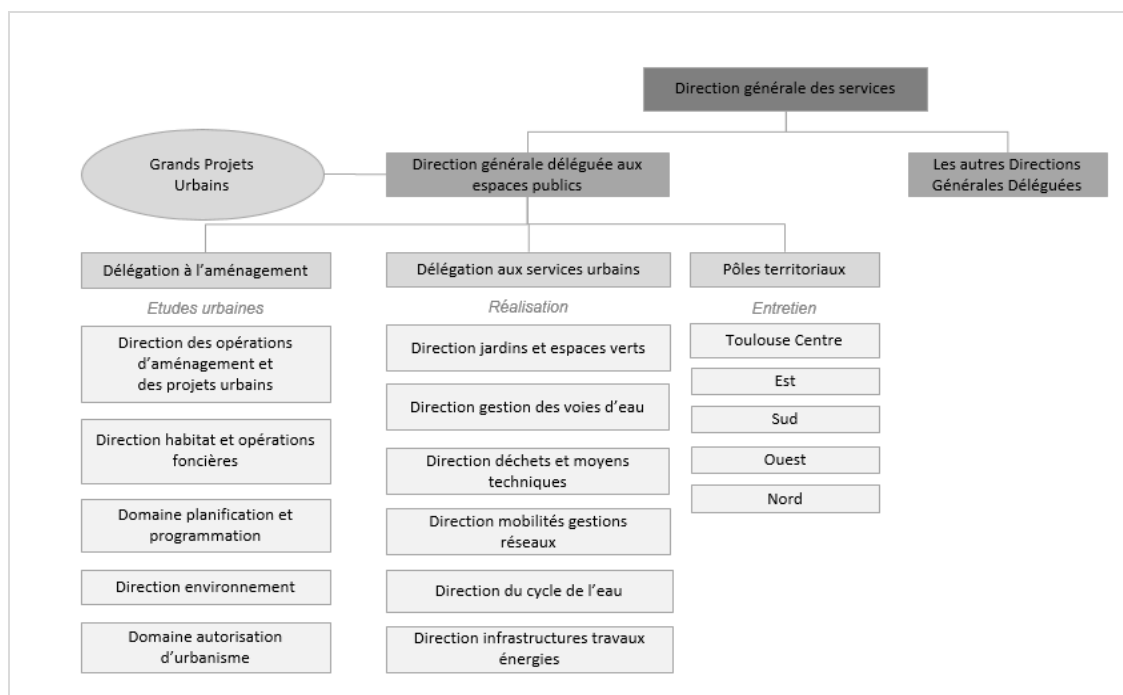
Direction générale des services

Grands Projets Urbains

Direction générale déléguée aux espaces publics

Les autres Directions Générales Déléguées

Délégation à l'aménagement

Etudes urbaines

Direction des opérations d'aménagement et des projets urbains

Direction habitat et opérations foncières

Domaine planification et programmation

Direction environnement

Domaine autorisation d'urbanisme

Délégation aux services urbains

Réalisation

Direction jardins et espaces verts

Direction gestion des voies d'eau

Direction déchets et moyens techniques

Direction mobilités gestions réseaux

Direction du cycle de l'eau

Direction infrastructures travaux énergies

Pôles territoriaux

Entretien

Toulouse Centre

Est

Sud

Ouest

Nord